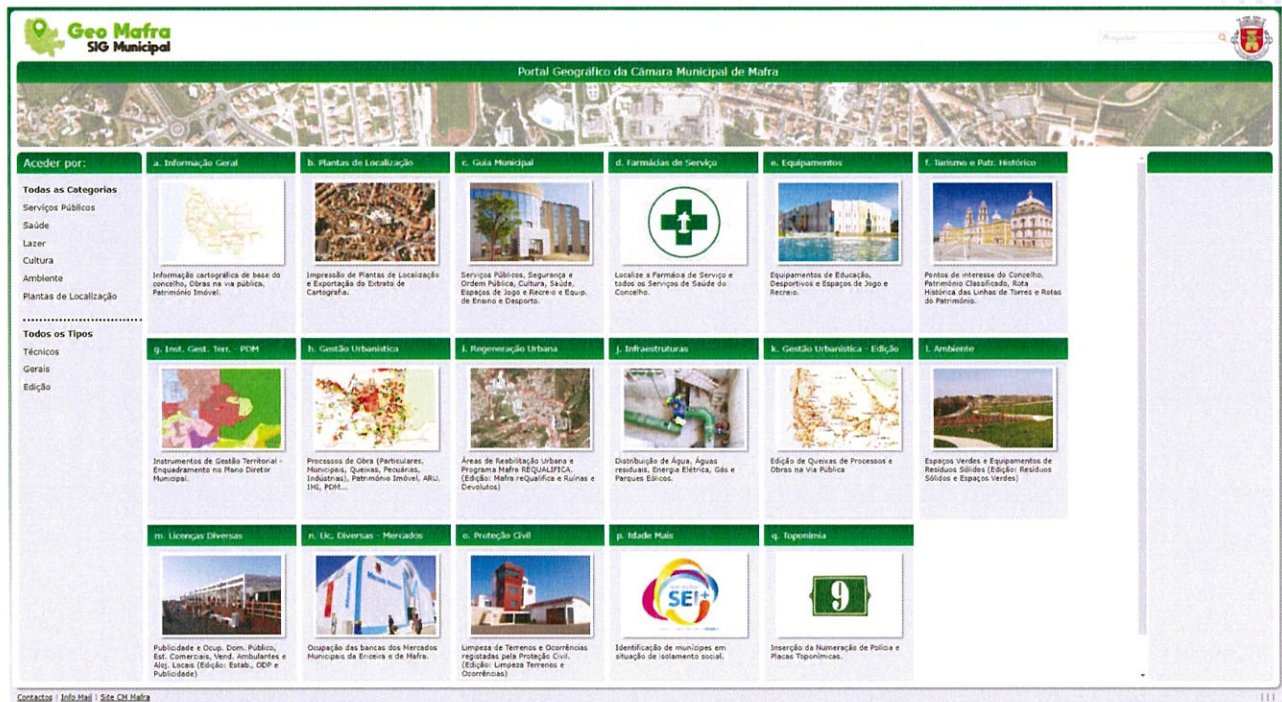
Geo Mafra
SIG Municipal

Pesquisar

Portal Geográfico da Câmara Municipal de Mafra

Aceder por:

Todas as Categorias
Serviços Públicos
Saúde
Lazer
Cultura
Ambiente
Plantas de Localização

Todos os Tipos
Técnicos
Gerais
Edição

a. Informação Geral
Informação cartográfica de base do concelho, Obras na via pública, Património Imóvel.

b. Plantas de Localização
Impressão de Plantas de Localização e Exportação do Extrato de Cartografia.

c. Guia Municipal
Serviços Públicos, Segurança e Ordem Pública, Cultura, Saúde, Espaços de Jogo e Recreio e Equip. de Ensino e Desporto.

d. Farmácias de Serviço
Localize a Farmácia de Serviço e todos os Serviços de Saúde do Concelho.

e. Equipamentos
Equipamentos de Educação, Desportivos e Espaços de Jogo e Recreio.

f. Turismo e Patr. Histórico
Pontos de interesse do Concelho, Património Classificado, Rota Histórica das Linhas de Torres e Rotas do Património.

g. Inst. Gest. Ter. - PDM
Instrumentos de Gestão Territorial - Enquadramento no Plano Diretor Municipal.

h. Gestão Urbanística
Processos de Obra (Particulares, Municipais, Queixas, Pecuárias, Indústrias), Património Imóvel, ARU, IMI, PDM...

i. Regeneração Urbana
Áreas de Reabilitação Urbana e Programa Mafra REQUALIFICA. (Edição: Mafra reQualifica e Ruínas e Devolutos)

j. Infraestruturas
Distribuição de Água, Águas residuais, Energia Elétrica, Gás e Parques Eólicos.

k. Gestão Urbanística - Edição
Edição de Queixas de Processos e Obras na Via Pública

l. Ambiente
Espaços Verdes e Equipamentos de Resíduos Sólidos (Edição: Resíduos Sólidos e Espaços Verdes)

m. Licenças Diversas
Publicidade e Ocup. Dom. Público, Est. Comerciais, Vend. Ambulantes e Aloj. Locais (Edição: Estab., ODP e Publicidade)

n. Lic. Diversas - Mercados
Ocupação das bancas dos Mercados Municipais da Ericeira e de Mafra.

o. Proteção Civil
Limpeza de Terrenos e Ocorrências registadas pela Proteção Civil. (Edição: Limpeza Terrenos e Ocorrências)

p. Idade Mais
SEI+
Identificação de munícipes em situação de isolamento social.

q. Toponímia
9
Inserção da Numeração de Polícia e Placas Toponímicas.

Contactos | Info Mail | Site CM Mafra